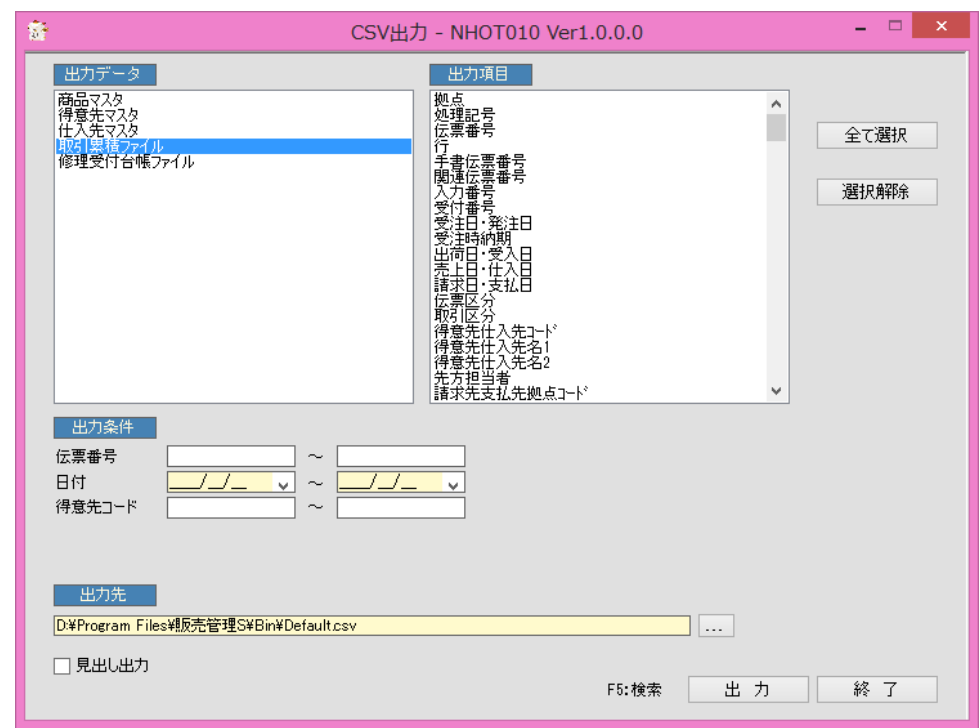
CSV出力 - NHOT010 Ver1.0.0.0

出力データ
商品マスタ
得意先マスタ
仕入先マスタ
取引累積ファイル
修理受付台帳ファイル

出力項目
拠点
処理記号
伝票番号
行
手書伝票番号
関連伝票番号
入力番号
受付番号
受注日・発注日
受注時納期
出荷日・受入日
売上日・仕入日
請求日・支払日
伝票区分
取引区分
得意先仕入先ｺｰﾄﾞ
得意先仕入先名1
得意先仕入先名2
先方担当者
請求先支払先拠点ｺｰﾄﾞ

全て選択
選択解除

出力条件
伝票番号 ～
日付 __/__/__ ～ __/__/__
得意先コード ～

出力先
D:¥Program Files¥販売管理S¥Bin¥Default.csv
...

見出し出力

F5:検索
出 力
終 了